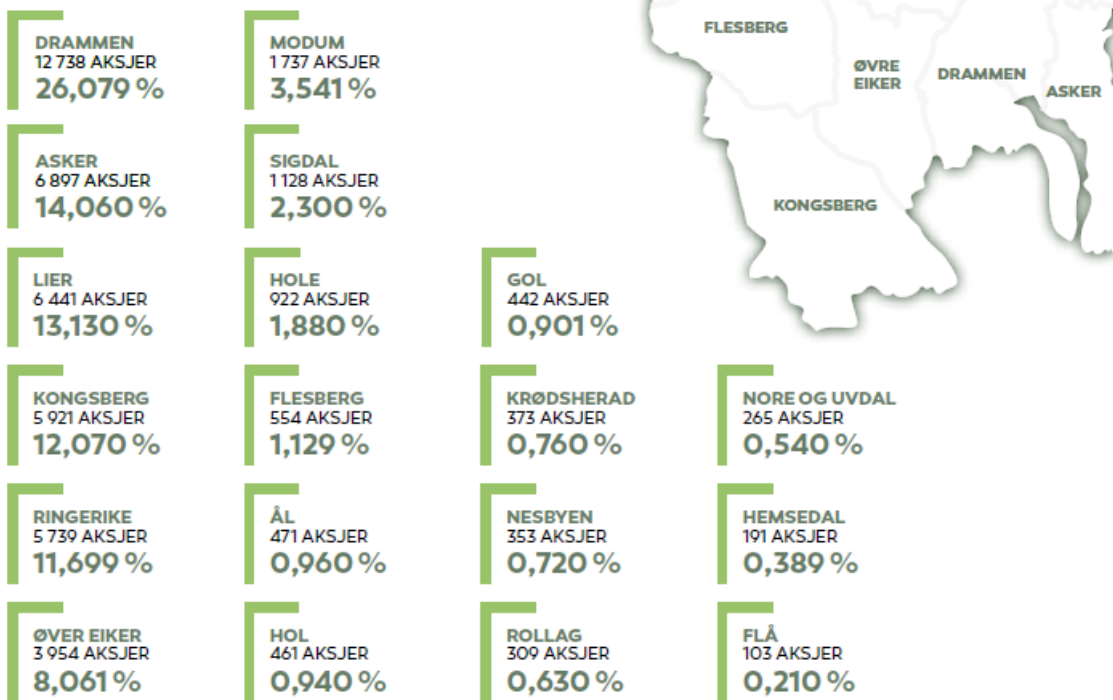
DRAMMEN
12 738 AKSJER
26,079 %

ASKER
6 897 AKSJER
14,060 %

LIER
6 441 AKSJER
13,130 %

KONGSBERG
5 921 AKSJER
12,070 %

RINGERIKE
5 739 AKSJER
11,699 %

ØVER EIKER
3 954 AKSJER
8,061 %

MODUM
1 737 AKSJER
3,541 %

SIGDAL
1 128 AKSJER
2,300 %

HOLE
922 AKSJER
1,880 %

FLESBERG
554 AKSJER
1,129 %

ÅL
471 AKSJER
0,960 %

HOL
461 AKSJER
0,940 %

GOL
442 AKSJER
0,901 %

KRØDSHERAD
373 AKSJER
0,760 %

NESBYEN
353 AKSJER
0,720 %

ROLLAG
309 AKSJER
0,630 %

NORE OG UVDAL
265 AKSJER
0,540 %

HEMSEDAL
191 AKSJER
0,389 %

FLÅ
103 AKSJER
0,210 %

FLESBERG
ØVRE EIKER
DRAMMEN
ASKER
KONGSBERG